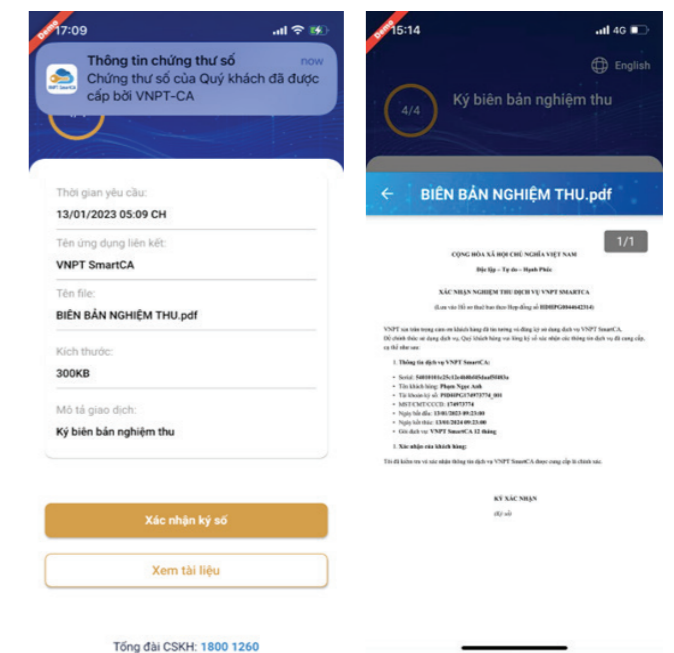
Demo
17:09

VNPT SmartCA
Thông tin chứng thư số
now
Chứng thư số của Quý khách đã được cấp bởi VNPT-CA

Thời gian yêu cầu:
13/01/2023 05:09 CH

Tên ứng dụng liên kết:
VNPT SmartCA

Tên file:
BIÊN BẢN NGHIỆM THU.pdf

Kích thước:
300KB

Mô tả giao dịch:
Ký biên bản nghiệm thu

Xác nhận ký số

Xem tài liệu

Tổng đài CSKH: 1800 1260

Demo
15:14
4G

English

4/4
Ký biên bản nghiệm thu

← BIÊN BẢN NGHIỆM THU.pdf

1/1

CỘNG HÒA XÃ HỘI CHỦ NGHĨA VIỆT NAM
Độc lập – Tự do – Hạnh Phúc

XÁC NHẬN NGHIỆM THU DỊCH VỤ VNPT SMARTCA
(Liên vào Hồ sơ thuê bao theo Hợp đồng số HDHPG0044642314)

VNPT xin trân trọng cảm ơn khách hàng đã tin tưởng và đăng ký sử dụng dịch vụ VNPT SmartCA.
Để chính thức sử dụng dịch vụ, Quý khách hàng vui lòng ký số xác nhận các thông tin dịch vụ đã cung cấp, cụ thể như sau:

1. Thông tin dịch vụ VNPT SmartCA:
• Serial: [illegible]
• Tên khách hàng: Phạm Ngọc Anh
• Tài khoản ký số: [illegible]
• MST/CMT/CCCD: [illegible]
• Ngày hiệu lực: 13/01/2023 09:23:00
• Ngày hết hiệu lực: 13/01/2024 09:23:00
• Gói dịch vụ: VNPT SmartCA 12 tháng

2. Xác nhận của khách hàng:
Tôi đã kiểm tra và xác nhận thông tin dịch vụ VNPT SmartCA được cung cấp là chính xác.

KÝ XÁC NHẬN
(ký số)